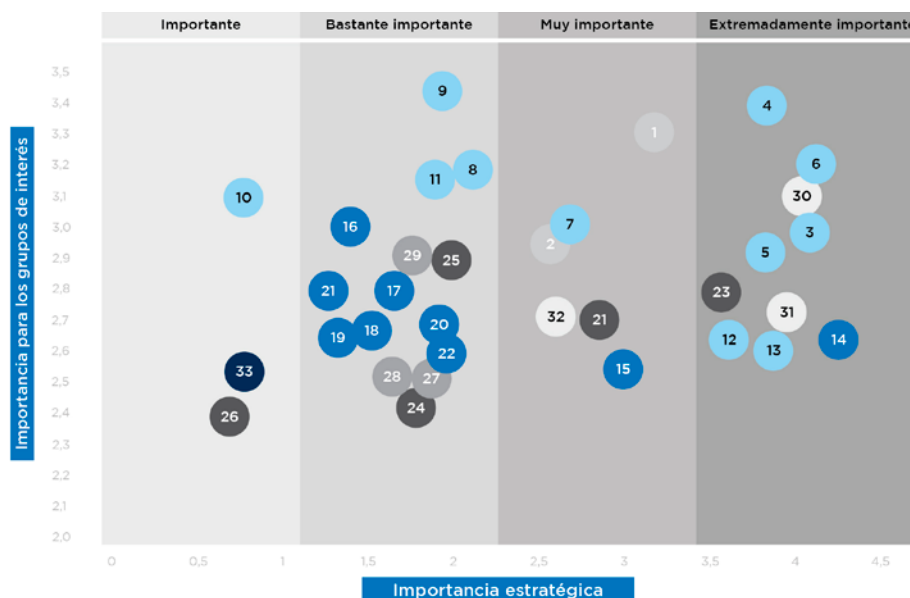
Importante | Bastante importante | Muy importante | Extremadamente importante

Importancia para los grupos de interés

3,5
3,4
3,3
3,2
3,1
3,0
2,9
2,8
2,7
2,6
2,5
2,4
2,3
2,2
2,1
2,0

9
4
1
6
8
11
10
30
7
16
3
2
29
25
5
21
17
23
32
21
31
20
18
19
14
12
22
13
33
15
28
27
26
24

0
0,5
1
1,5
2
2,5
3
3,5
4
4,5

Importancia estratégica